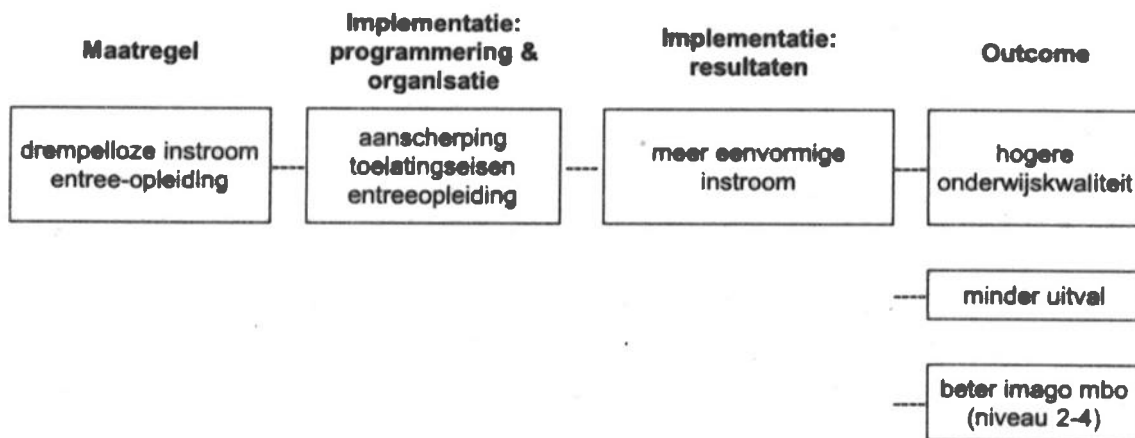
Maatregel

Implementatie: programmering & organisatie

Implementatie: resultaten

Outcome

drempelloze instroom entree-opleiding

aanscherping toelatingseisen entreeopleiding

meer eenvormige instroom

hogere onderwijskwaliteit

minder uitval

beter imago mbo (niveau 2-4)